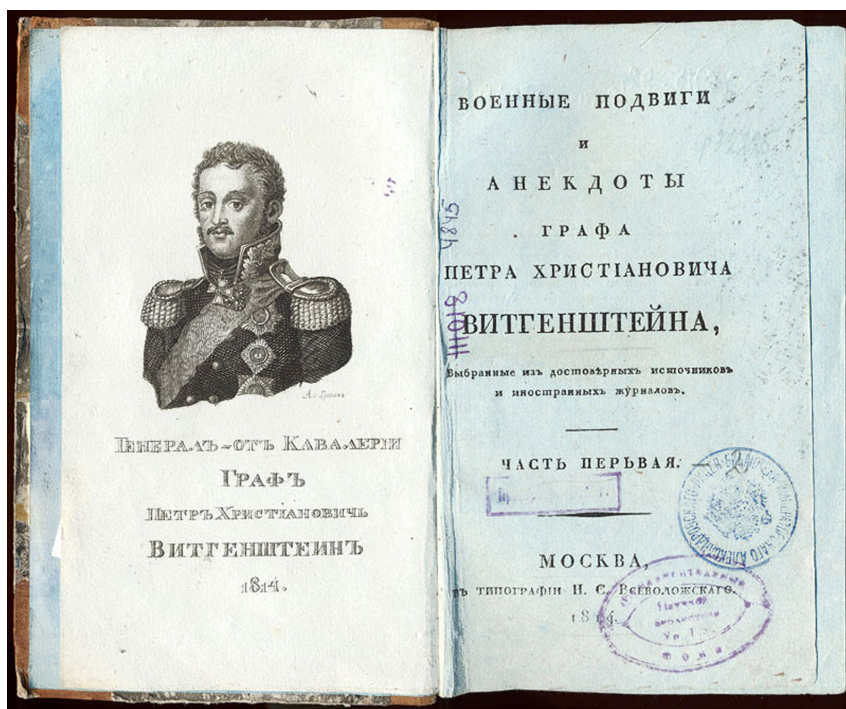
А. Гр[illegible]

ГЕНЕРАЛЪ-ОТЪ КАВАЛЕРІИ
ГРАФЪ
ПЕТРЪ ХРИСТІАНОВИЧЪ
ВИТГЕНШТЕИНЪ
1814.

ВОЕННЫЕ ПОДВИГИ
И
АНЕКДОТЫ
ГРАФА
ПЕТРА ХРИСТІАНОВИЧА
ВИТГЕНШТЕЙНА,
Выбранные изъ достовѣрныхъ источниковъ и иностранныхъ журналовъ.

ЧАСТЬ ПЕРЬВАЯ.

МОСКВА,
въ типографіи Н. С. Всеволожскаго.
18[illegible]

4845
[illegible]

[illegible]

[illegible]